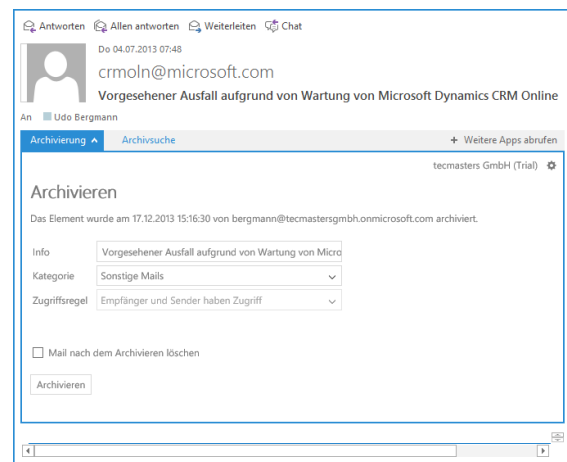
Antworten Allen antworten Weiterleiten Chat

Do 04.07.2013 07:48

crmoln@microsoft.com

Vorgesehener Ausfall aufgrund von Wartung von Microsoft Dynamics CRM Online

An Udo Bergmann

Archivierung Archivsuche + Weitere Apps abrufen

tecmasters GmbH (Trial)

Archivieren

Das Element wurde am 17.12.2013 15:16:30 von bergmann@tecmastersgmbh.onmicrosoft.com archiviert.

Info Vorgesehener Ausfall aufgrund von Wartung von Micro

Kategorie Sonstige Mails

Zugriffsregel Empfänger und Sender haben Zugriff

Mail nach dem Archivieren löschen

Archivieren